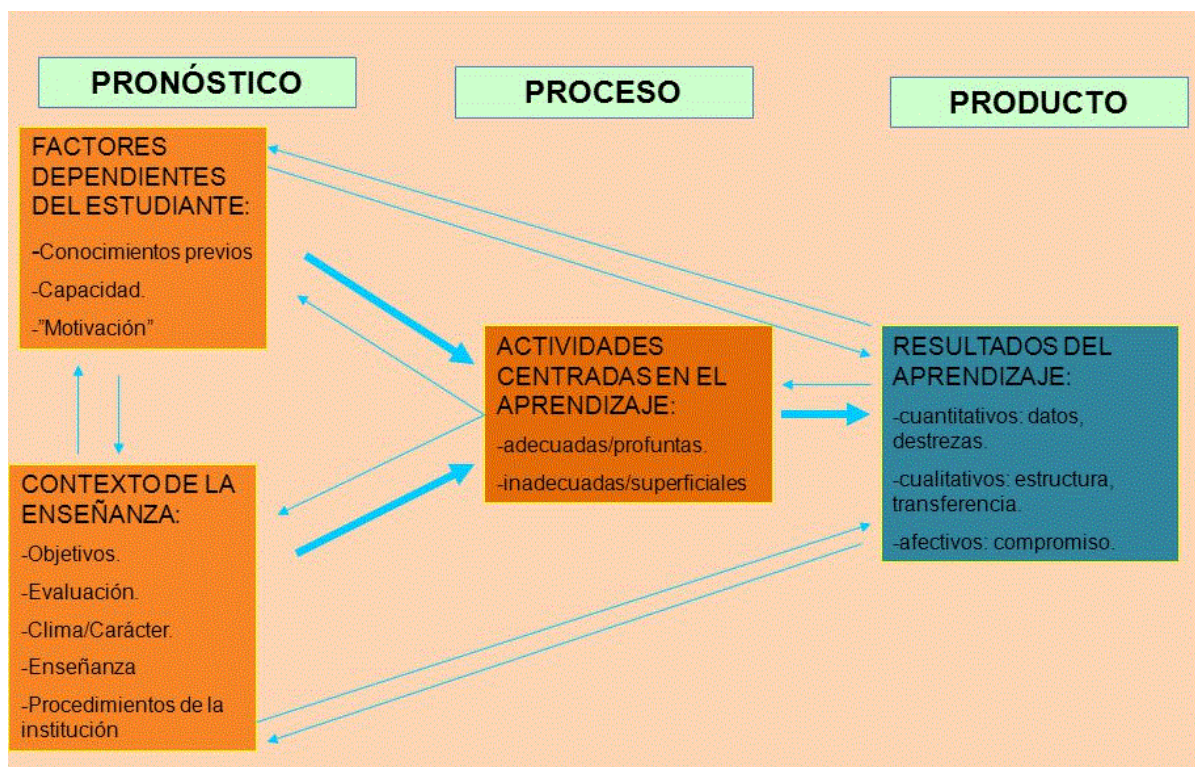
PRONÓSTICO

PROCESO

PRODUCTO

FACTORES DEPENDIENTES DEL ESTUDIANTE:

-Conocimientos previos

-Capacidad.

-"Motivación"

CONTEXTO DE LA ENSEÑANZA:

-Objetivos.

-Evaluación.

-Clima/Carácter.

-Enseñanza

-Procedimientos de la institución

ACTIVIDADES CENTRADAS EN EL APRENDIZAJE:

-adecuadas/profuntas.

-inadecuadas/superficiales

RESULTADOS DEL APRENDIZAJE:

-cuantitativos: datos, destrezas.

-cualitativos: estructura, transferencia.

-afectivos: compromiso.